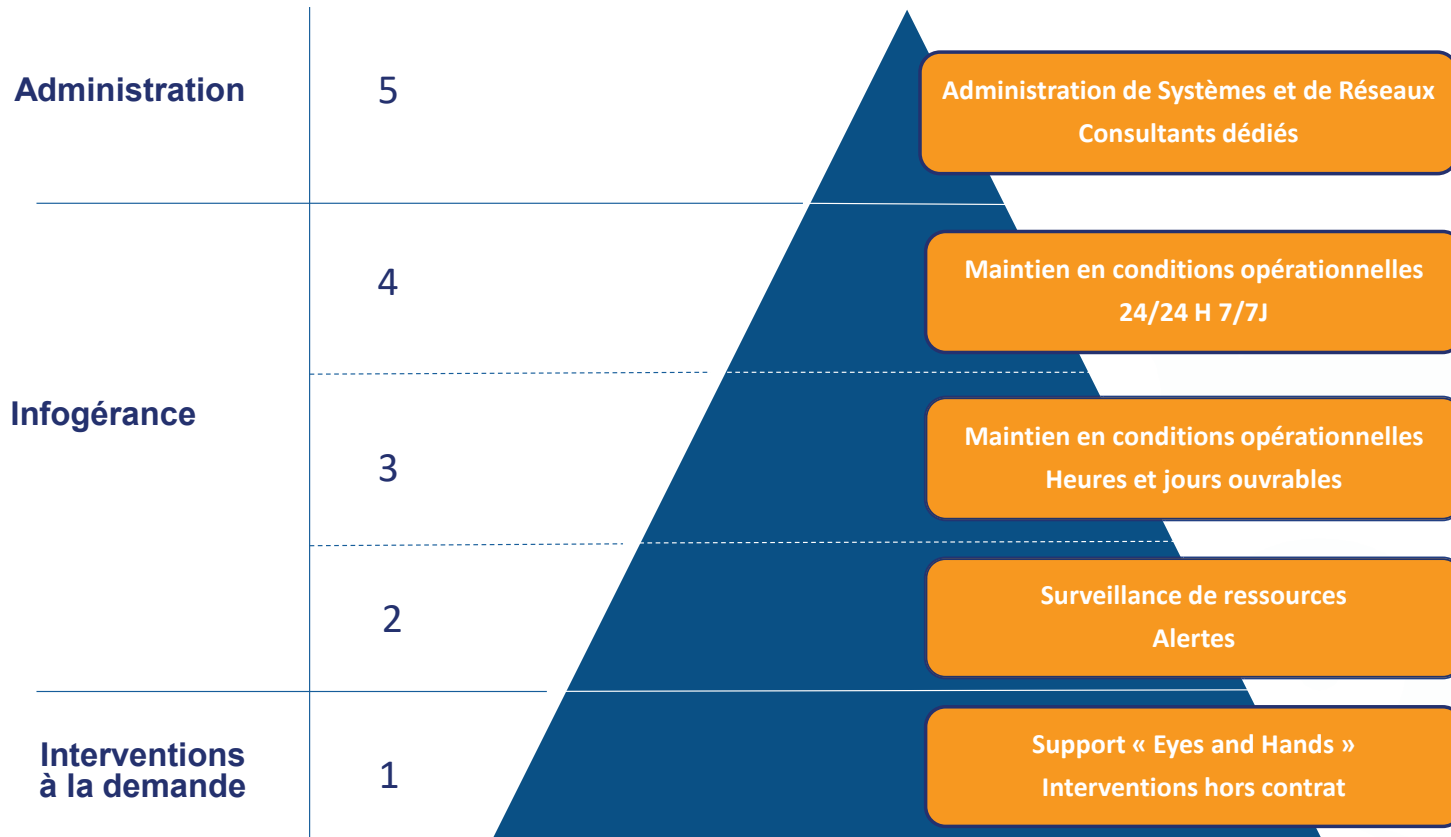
Administration

5

Administration de Systèmes et de Réseaux
Consultants dédiés

4

Maintien en conditions opérationnelles
24/24 H 7/7J

Infogérance

3

Maintien en conditions opérationnelles
Heures et jours ouvrables

2

Surveillance de ressources
Alertes

Interventions à la demande

1

Support « Eyes and Hands »
Interventions hors contrat